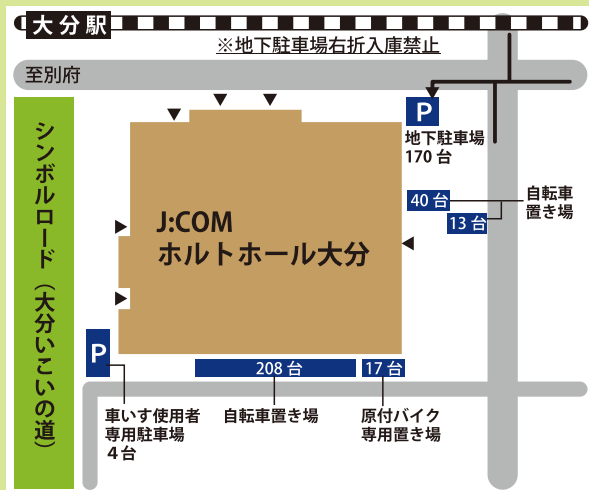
大分駅

※地下駐車場右折入庫禁止

至別府

P

地下駐車場
170 台

40 台

13 台

自転車
置き場

J:COM
ホルトホール大分

シンボルロード（大分いこいの道）

P

208 台

17 台

車いす使用者
専用駐車場
4 台

自転車置き場

原付バイク
専用置き場